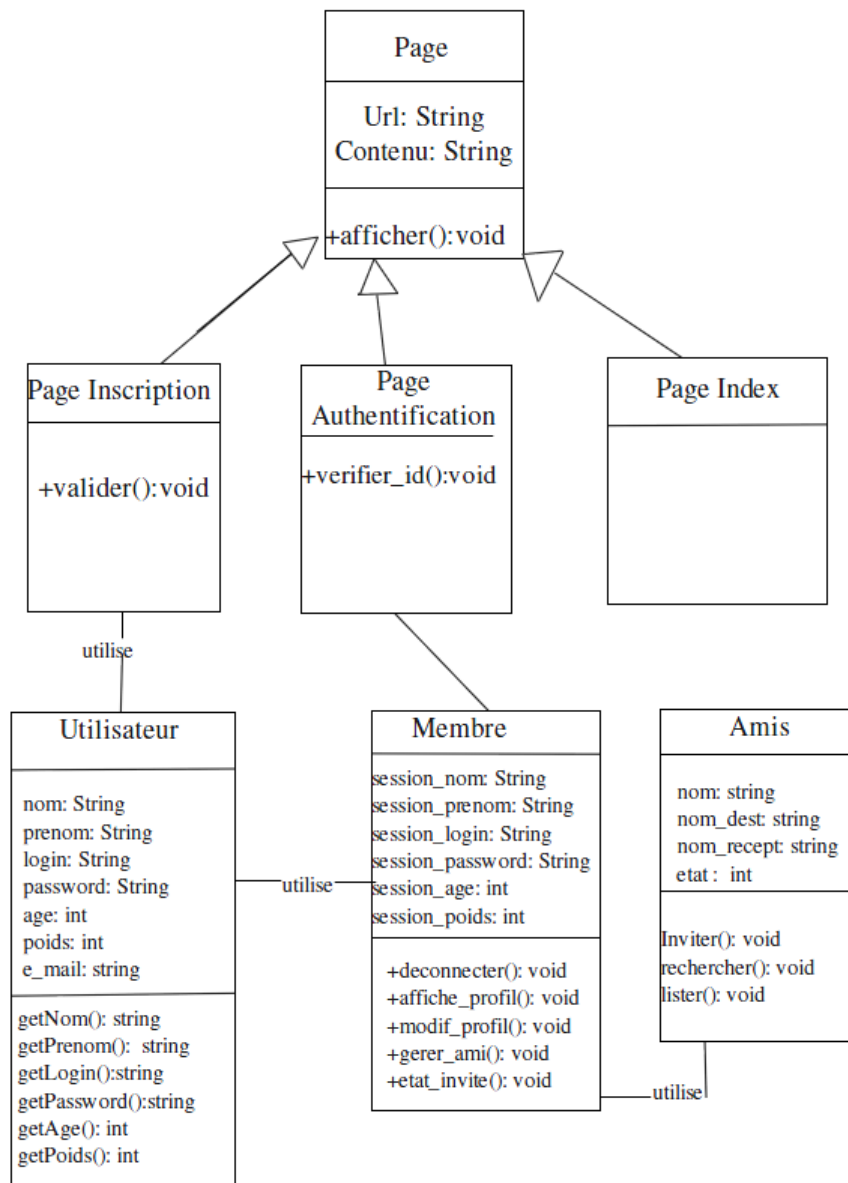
Page

Url: String
Contenu: String

+afficher():void

Page Inscription

+valider():void

Page Authentification

+verifier_id():void

Page Index

utilise

Utilisateur

nom: String
prenom: String
login: String
password: String
age: int
poids: int
e_mail: string

getNom(): string
getPrenom(): string
getLogin():string
getPassword():string
getAge(): int
getPoids(): int

utilise

Membre

session_nom: String
session_prenom: String
session_login: String
session_password: String
session_age: int
session_poids: int

+deconnecter(): void
+affiche_profil(): void
+modif_profil(): void
+gerer_ami(): void
+etat_invite(): void

Amis

nom: string
nom_dest: string
nom_recept: string
etat : int

Inviter(): void
rechercher(): void
lister(): void

utilise